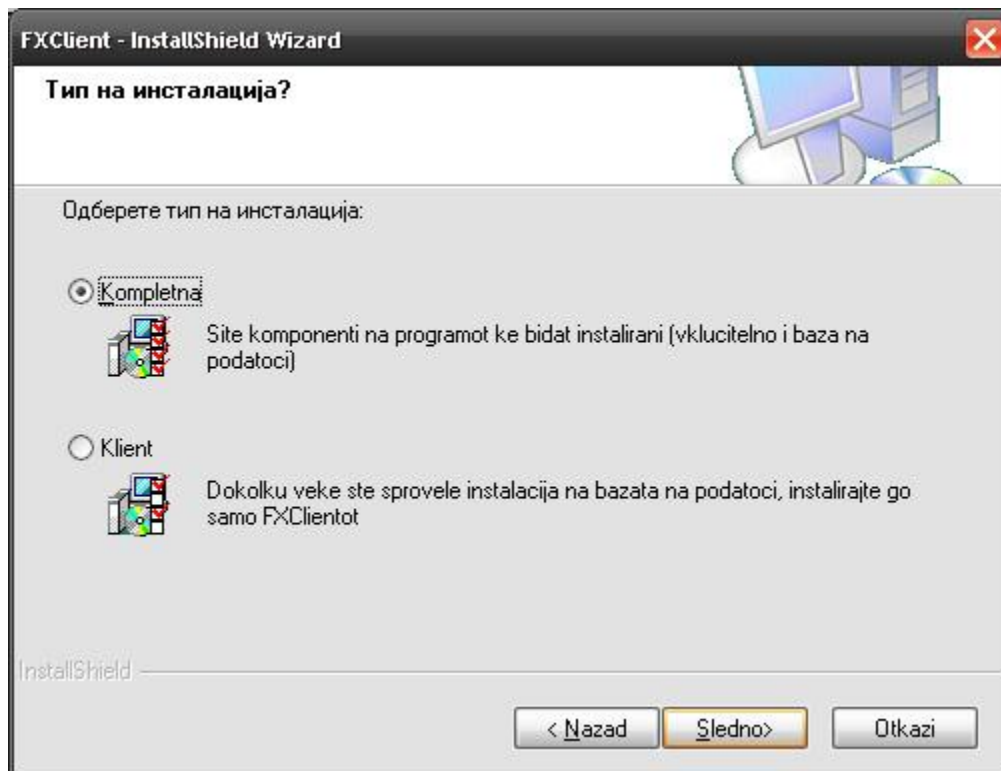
FXClient - InstallShield Wizard

Тип на инсталација?

Одберете тип на инсталација:

Kompletna

Site komponenti na programot ke bidat instalirani (vklucitelno i baza na podatoci)

Klient

Dokolku veke ste sprovele instalacija na bazata na podatoci, instalirajte go samo FXClientot

InstallShield

< Nazad

Sledno>

Otkazi